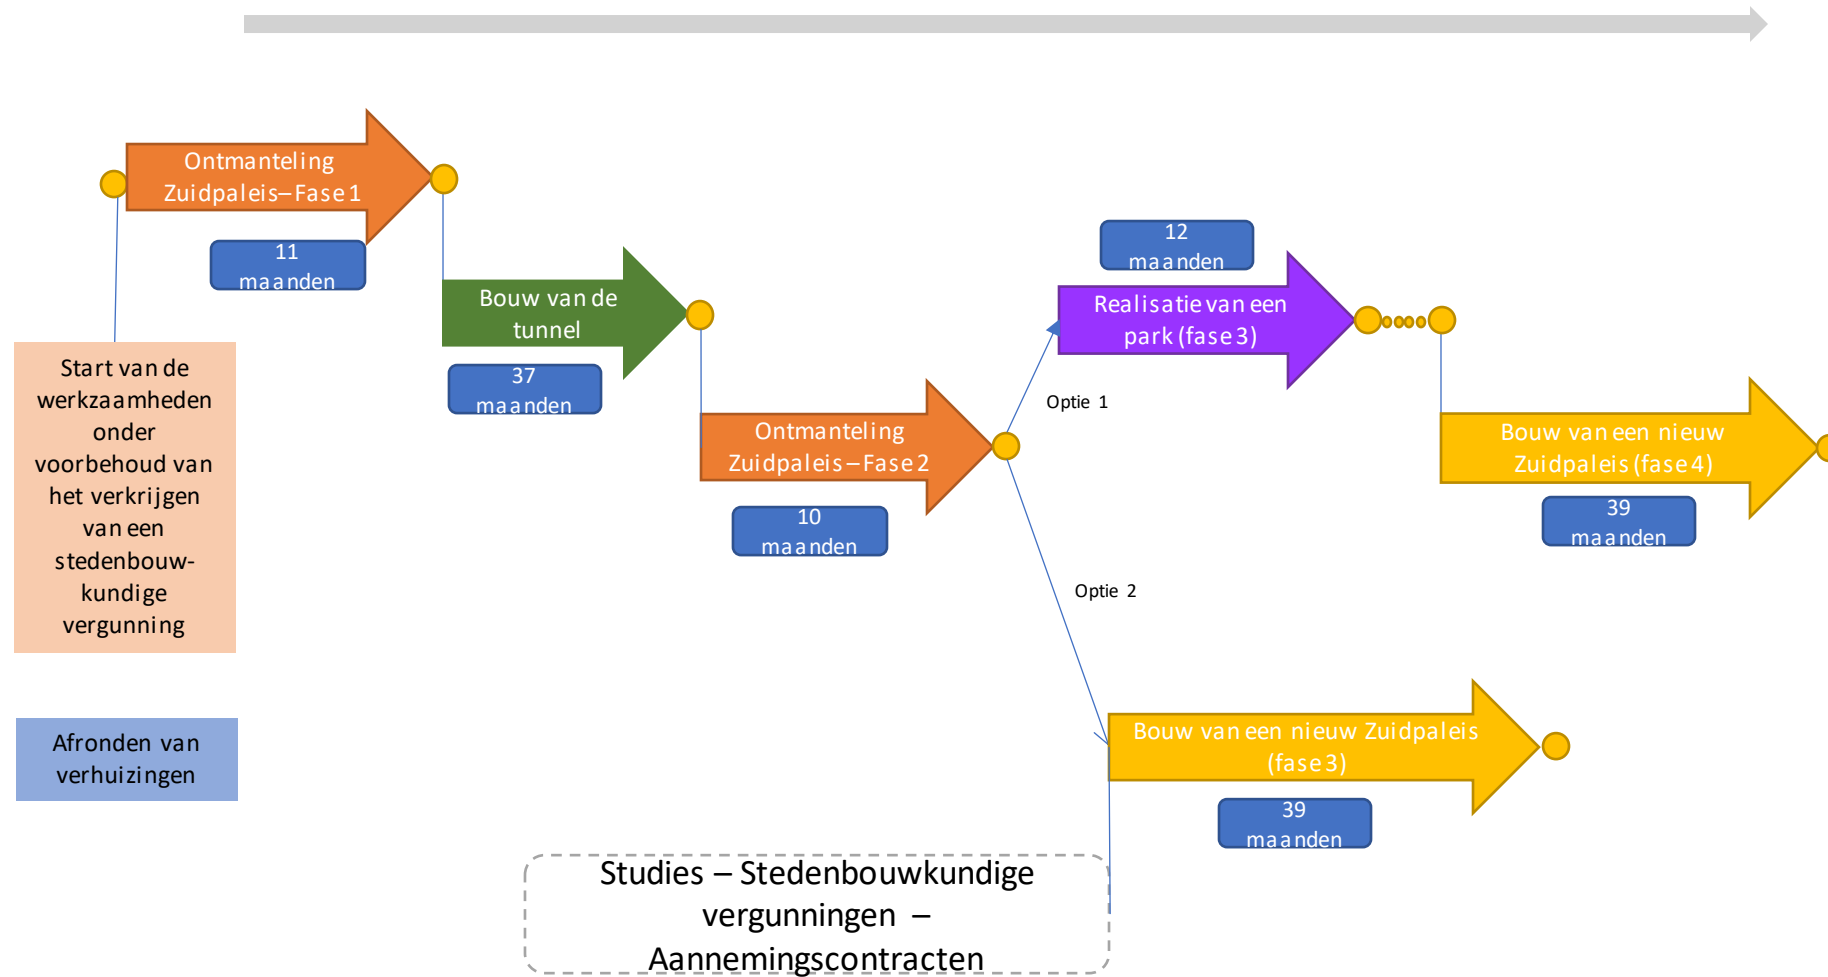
Ontmanteling Zuidpaleis–Fase 1

11 maanden

Bouw van de tunnel

37 maanden

Ontmanteling Zuidpaleis – Fase 2

10 maanden

12 maanden

Realisatie van een park (fase 3)

Optie 1

Bouw van een nieuw Zuidpaleis (fase 4)

39 maanden

Optie 2

Bouw van een nieuw Zuidpaleis (fase 3)

39 maanden

Start van de werkzaamheden onder voorbehoud van het verkrijgen van een stedenbouwkundige vergunning

Afronden van verhuizingen

Studies – Stedenbouwkundige vergunningen – Aannemingscontracten